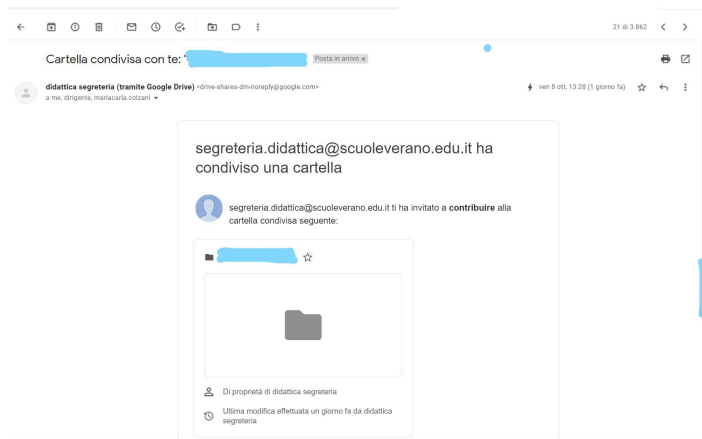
21 di 3.862

Cartella condivisa con te: '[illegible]

Posta in arrivo ×

didattica segreteria (tramite Google Drive) <drive-shares-dm-noreply@google.com>
a me, dirigente, mariacarla.colzani

ven 8 ott, 13:28 (1 giorno fa)

segreteria.didattica@scuoleverano.edu.it ha condiviso una cartella

segreteria.didattica@scuoleverano.edu.it ti ha invitato a **contribuire** alla cartella condivisa seguente:

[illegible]

Di proprietà di didattica segreteria

Ultima modifica effettuata un giorno fa da didattica segreteria